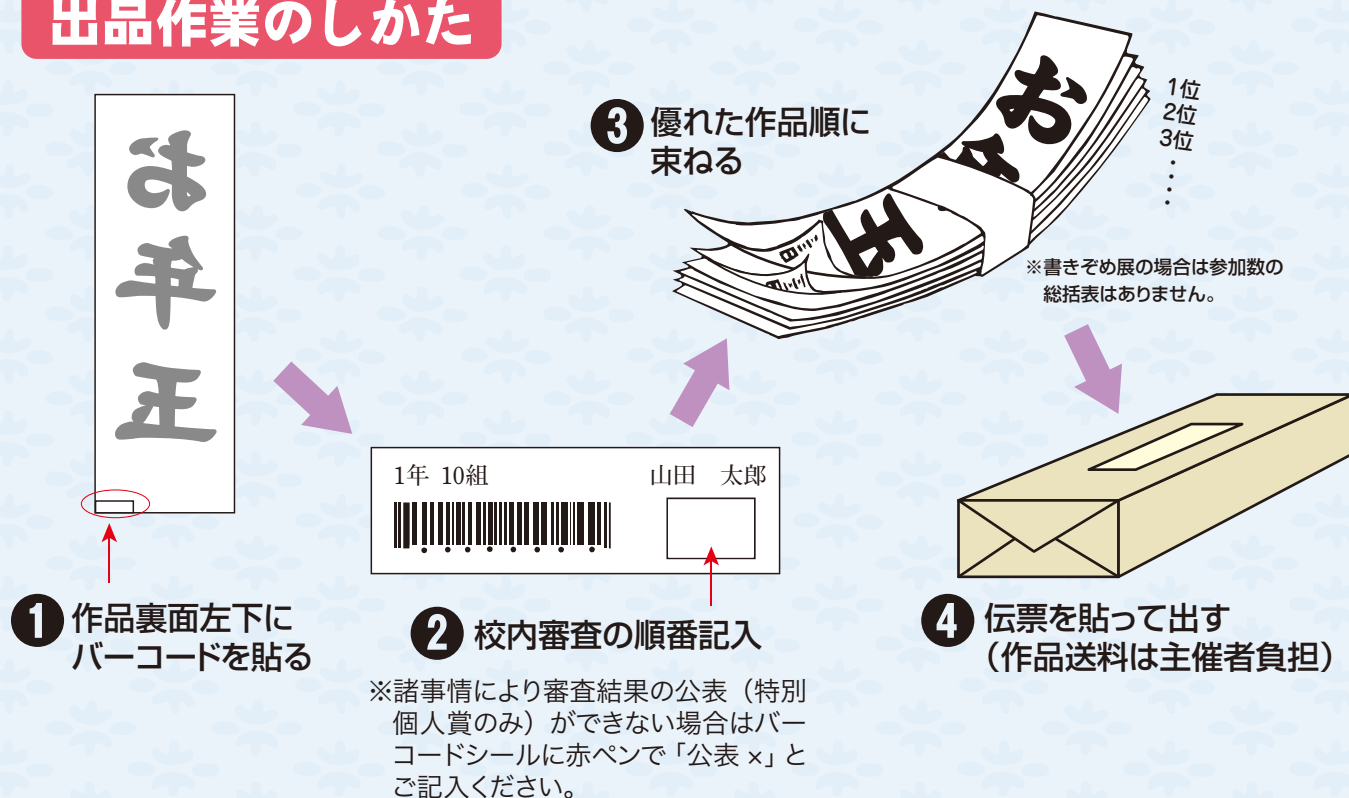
出品作業のしかた

お年玉

❸ 優れた作品順に束ねる

1位
2位
3位
・
・
・

※書きぞめ展の場合は参加数の総括表はありません。

1年 10組　山田　太郎

❶ 作品裏面左下にバーコードを貼る

❷ 校内審査の順番記入

※諸事情により審査結果の公表（特別個人賞のみ）ができない場合はバーコードシールに赤ペンで「公表 ×」とご記入ください。

❹ 伝票を貼って出す（作品送料は主催者負担）